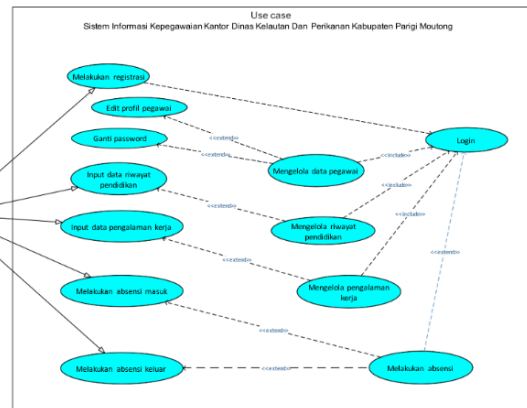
Use case
Sistem Informasi Kepegawaian Kantor Dinas Kelautan Dan Perikanan Kabupaten Parigi Moutong

Melakukan registrasi

Edit profil pegawai

Ganti password

Input data riwayat pendidikan

Input data pengalaman kerja

Melakukan absensi masuk

Melakukan absensi keluar

Mengelola data pegawai

Mengelola riwayat pendidikan

Mengelola pengalaman kerja

Melakukan absensi

Login

<<extend>>

<<extend>>

<<include>>

<<include>>

<<include>>

<<extend>>

<<extend>>

<<extend>>

<<extend>>

<<extend>>